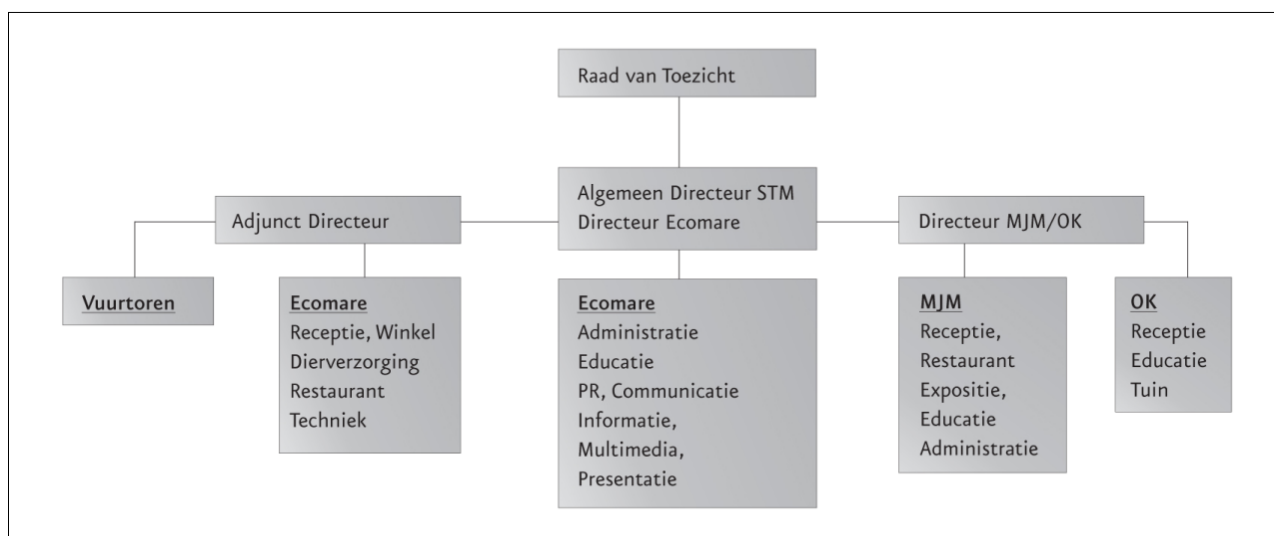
Raad van Toezicht

Adjunct Directeur

Algemeen Directeur STM
Directeur Ecomare

Directeur MJM/OK

Vuurtoren

Ecomare
Receptie, Winkel
Dierverzorging
Restaurant
Techniek

Ecomare
Administratie
Educatie
PR, Communicatie
Informatie,
Multimedia,
Presentatie

MJM
Receptie,
Restaurant
Expositie,
Educatie
Administratie

OK
Receptie
Educatie
Tuin